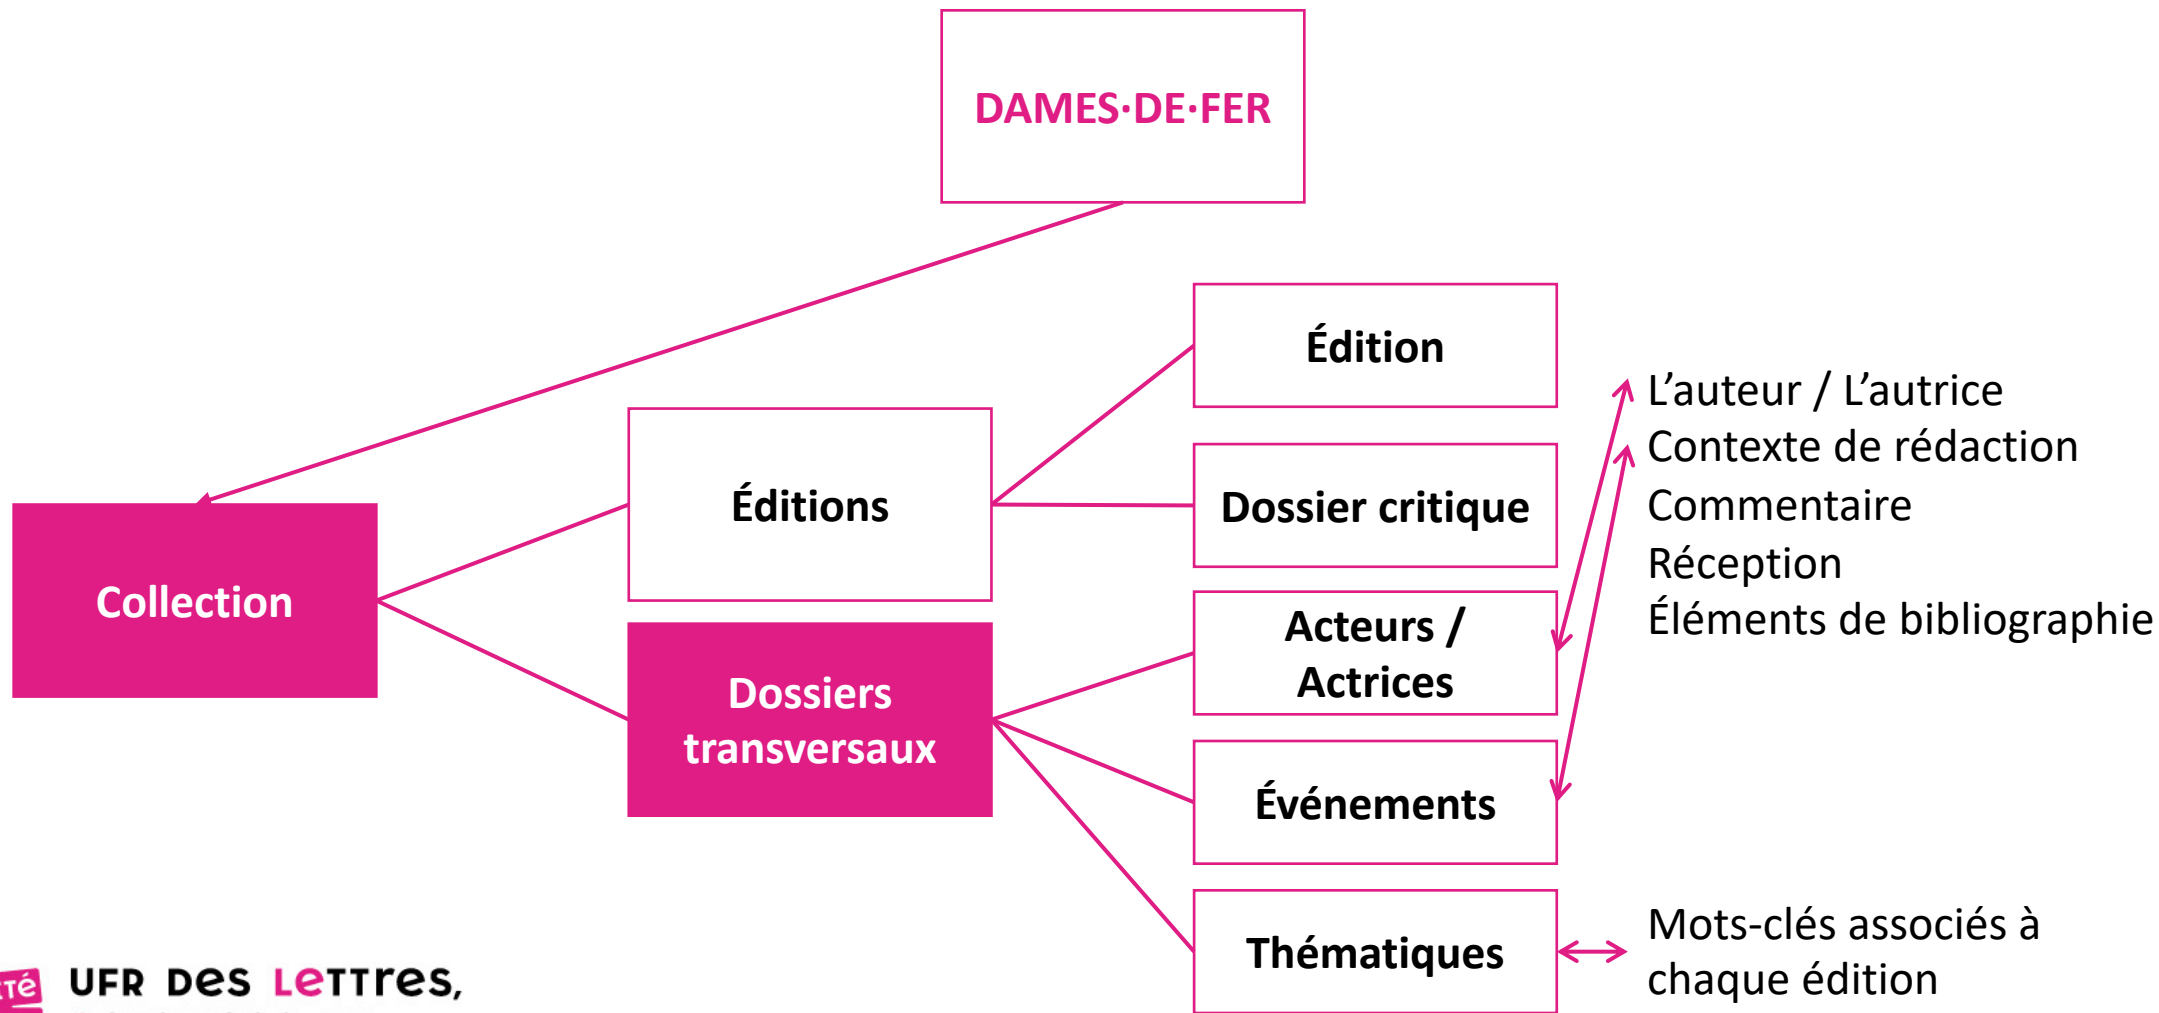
DAMES·DE·FER

Collection

Éditions

Dossiers transversaux

Édition

Dossier critique

Acteurs / Actrices

Événements

Thématiques

L’auteur / L’autrice
Contexte de rédaction
Commentaire
Réception
Éléments de bibliographie

Mots-clés associés à chaque édition

TÉ UFR DES LETTRES,